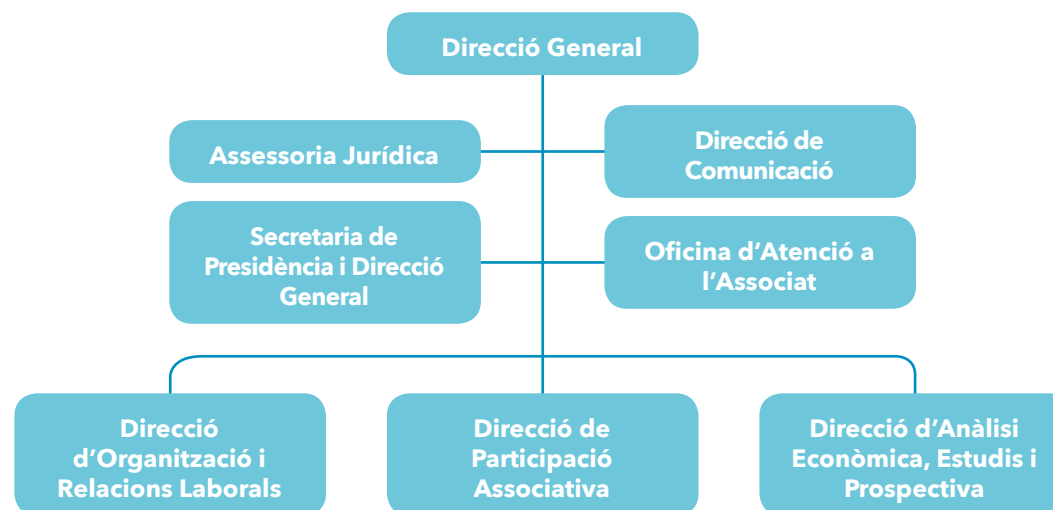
Direcció General

Assessoria Jurídica

Direcció de Comunicació

Secretaria de Presidència i Direcció General

Oficina d'Atenció a l'Associat

Direcció d'Organització i Relacions Laborals

Direcció de Participació Associativa

Direcció d'Anàlisi Econòmica, Estudis i Prospectiva